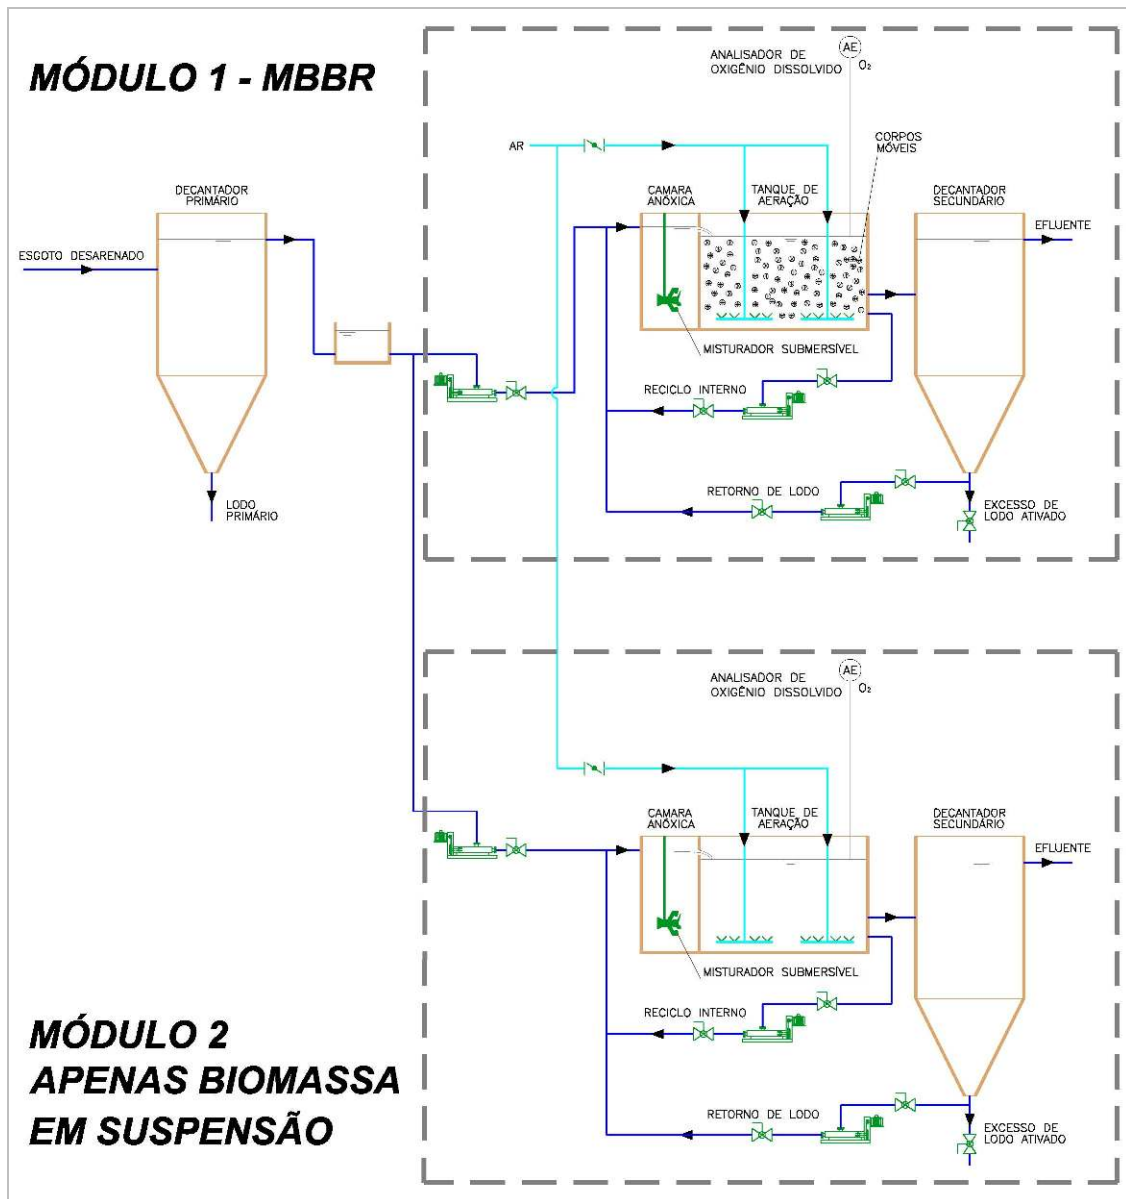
MÓDULO 1 - MBBR

ANALISADOR DE OXIGÊNIO DISSOLVIDO

AE

$O_2$

AR

CORPOS MÓVEIS

DECANTADOR PRIMÁRIO

CAMARA ANÓXICA

TANQUE DE AERAÇÃO

DECANTADOR SECUNDÁRIO

EFLUENTE

ESGOTO DESARENADO

MISTURADOR SUBMERSÍVEL

RECICLO INTERNO

RETORNO DE LODO

LODO PRIMÁRIO

EXCESSO DE LODO ATIVADO

ANALISADOR DE OXIGÊNIO DISSOLVIDO

AE

$O_2$

CAMARA ANÓXICA

TANQUE DE AERAÇÃO

DECANTADOR SECUNDÁRIO

EFLUENTE

MISTURADOR SUBMERSÍVEL

RECICLO INTERNO

RETORNO DE LODO

EXCESSO DE LODO ATIVADO

MÓDULO 2
APENAS BIOMASSA
EM SUSPENSÃO